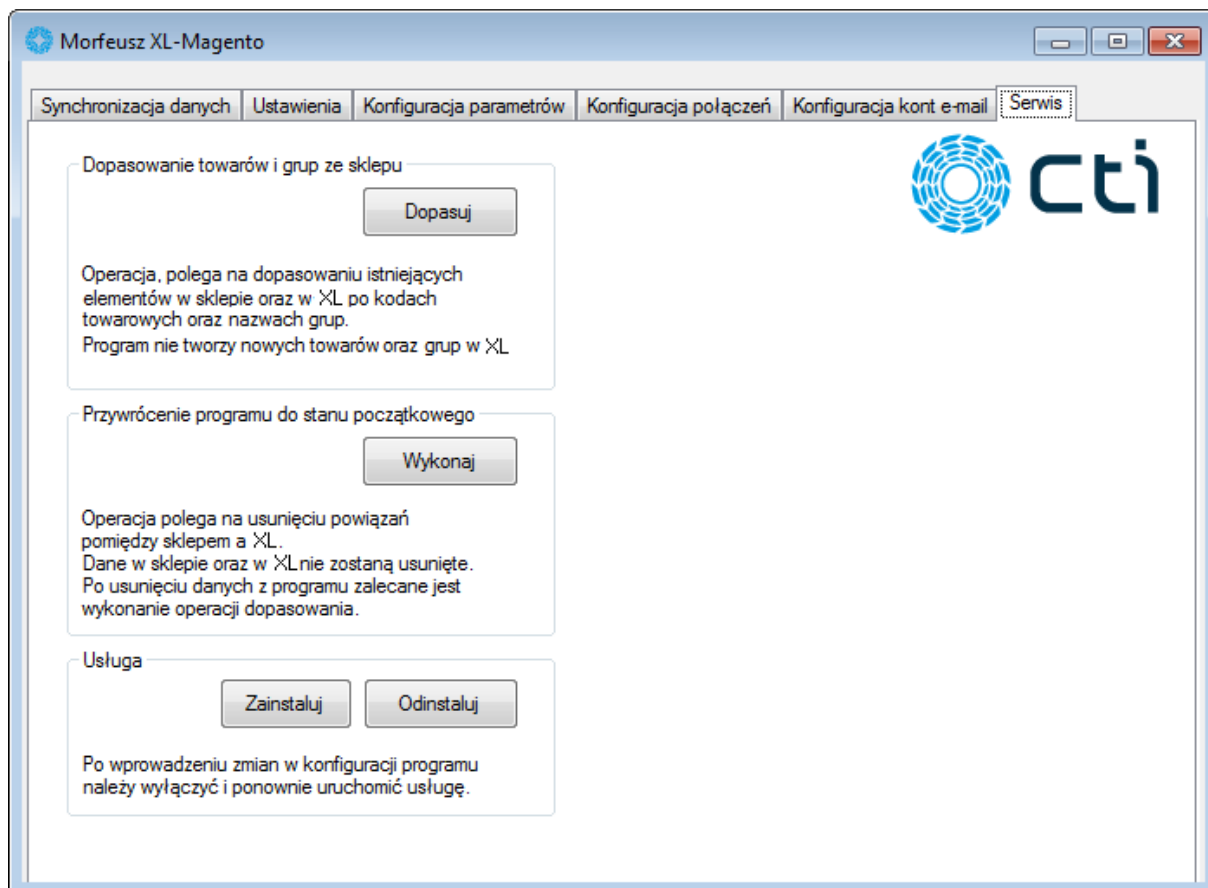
Morfeusz XL-Magento

Synchronizacja danych | Ustawienia | Konfiguracja parametrów | Konfiguracja połączeń | Konfiguracja kont e-mail | Serwis

cti

Dopasowanie towarów i grup ze sklepu

Dopasuj

Operacja, polega na dopasowaniu istniejących elementów w sklepie oraz w XL po kodach towarowych oraz nazwach grup.
Program nie tworzy nowych towarów oraz grup w XL

Przywrócenie programu do stanu początkowego

Wykonaj

Operacja polega na usunięciu powiązań pomiędzy sklepem a XL.
Dane w sklepie oraz w XLnie zostaną usunięte.
Po usunięciu danych z programu zalecane jest wykonanie operacji dopasowania.

Usługa

Zainstaluj

Odinstaluj

Po wprowadzeniu zmian w konfiguracji programu należy wyłączyć i ponownie uruchomić usługę.